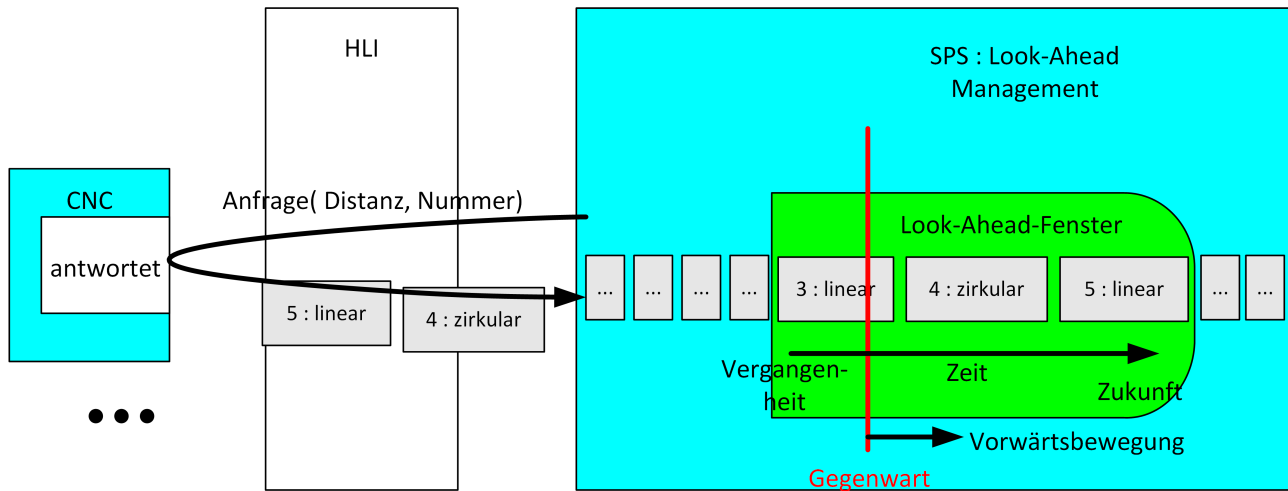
HLI

SPS : Look-Ahead Management

CNC

antwortet

Anfrage( Distanz, Nummer)

Look-Ahead-Fenster

...

...

...

...

3 : linear

4 : zirkular

5 : linear

...

...

5 : linear

4 : zirkular

Vergangenheit

Zeit

Zukunft

Vorwärtsbewegung

Gegenwart